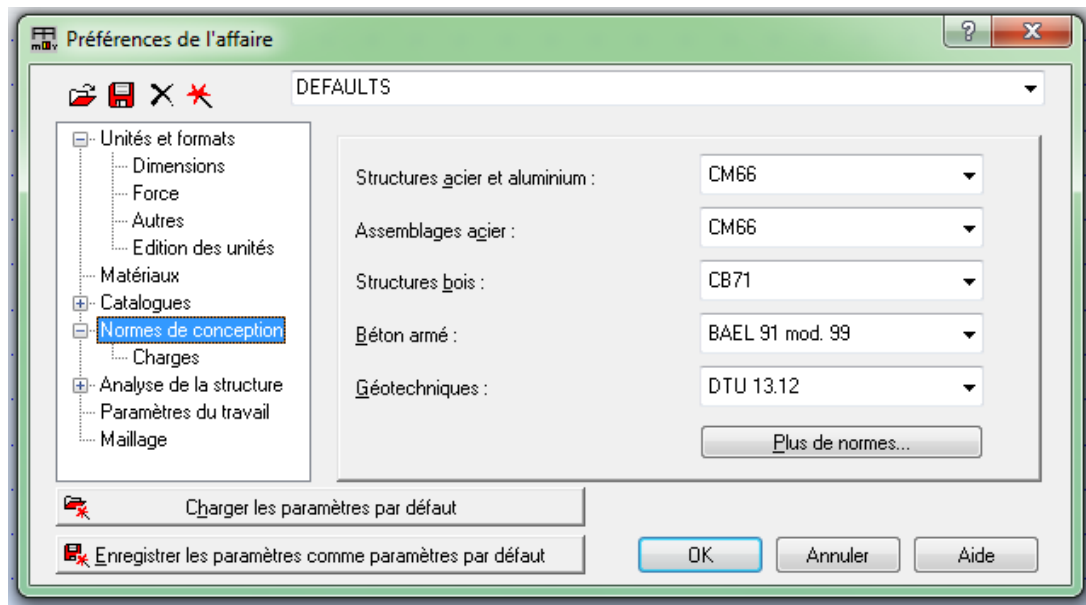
Préférences de l'affaire

?

X

DEFAULTS

Unités et formats
Dimensions
Force
Autres
Edition des unités
Matériaux
Catalogues
Normes de conception
Charges
Analyse de la structure
Paramètres du travail
Maillage

Structures acier et aluminium : CM66

Assemblages acier : CM66

Structures bois : CB71

Béton armé : BAEL 91 mod. 99

Géotechniques : DTU 13.12

Plus de normes...

Charger les paramètres par défaut

Enregistrer les paramètres comme paramètres par défaut

OK

Annuler

Aide